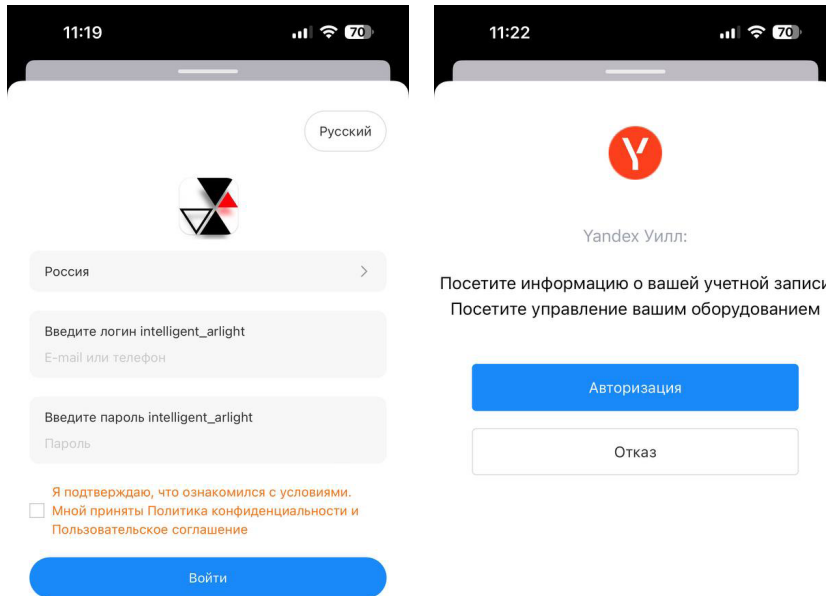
11:19

70

Русский

Россия

Введите логин intelligent_arlight

E-mail или телефон

Введите пароль intelligent_arlight

Пароль

Я подтверждаю, что ознакомился с условиями. Мной приняты Политика конфиденциальности и Пользовательское соглашение

Войти

11:22

70

Y

Yandex Уилл:

Посетите информацию о вашей учетной записи
Посетите управление вашим оборудованием

Авторизация

Отказ